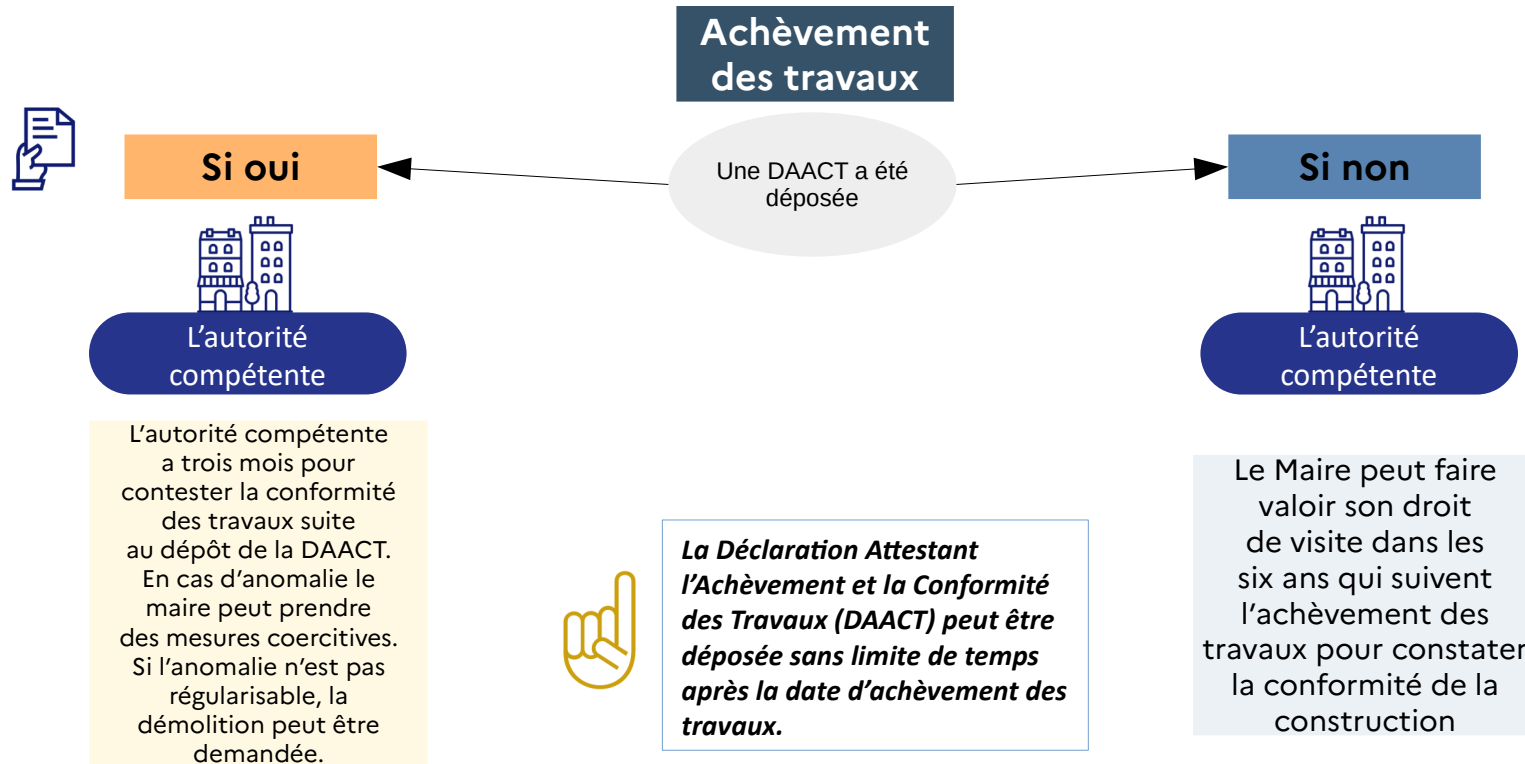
Achèvement des travaux

Une DAACT a été déposée

Si oui

L'autorité compétente

L'autorité compétente a trois mois pour contester la conformité des travaux suite au dépôt de la DAACT. En cas d'anomalie le maire peut prendre des mesures coercitives. Si l'anomalie n'est pas régularisable, la démolition peut être demandée.

Si non

L'autorité compétente

Le Maire peut faire valoir son droit de visite dans les six ans qui suivent l'achèvement des travaux pour constater la conformité de la construction

La Déclaration Attestant l'Achèvement et la Conformité des Travaux (DAACT) peut être déposée sans limite de temps après la date d'achèvement des travaux.